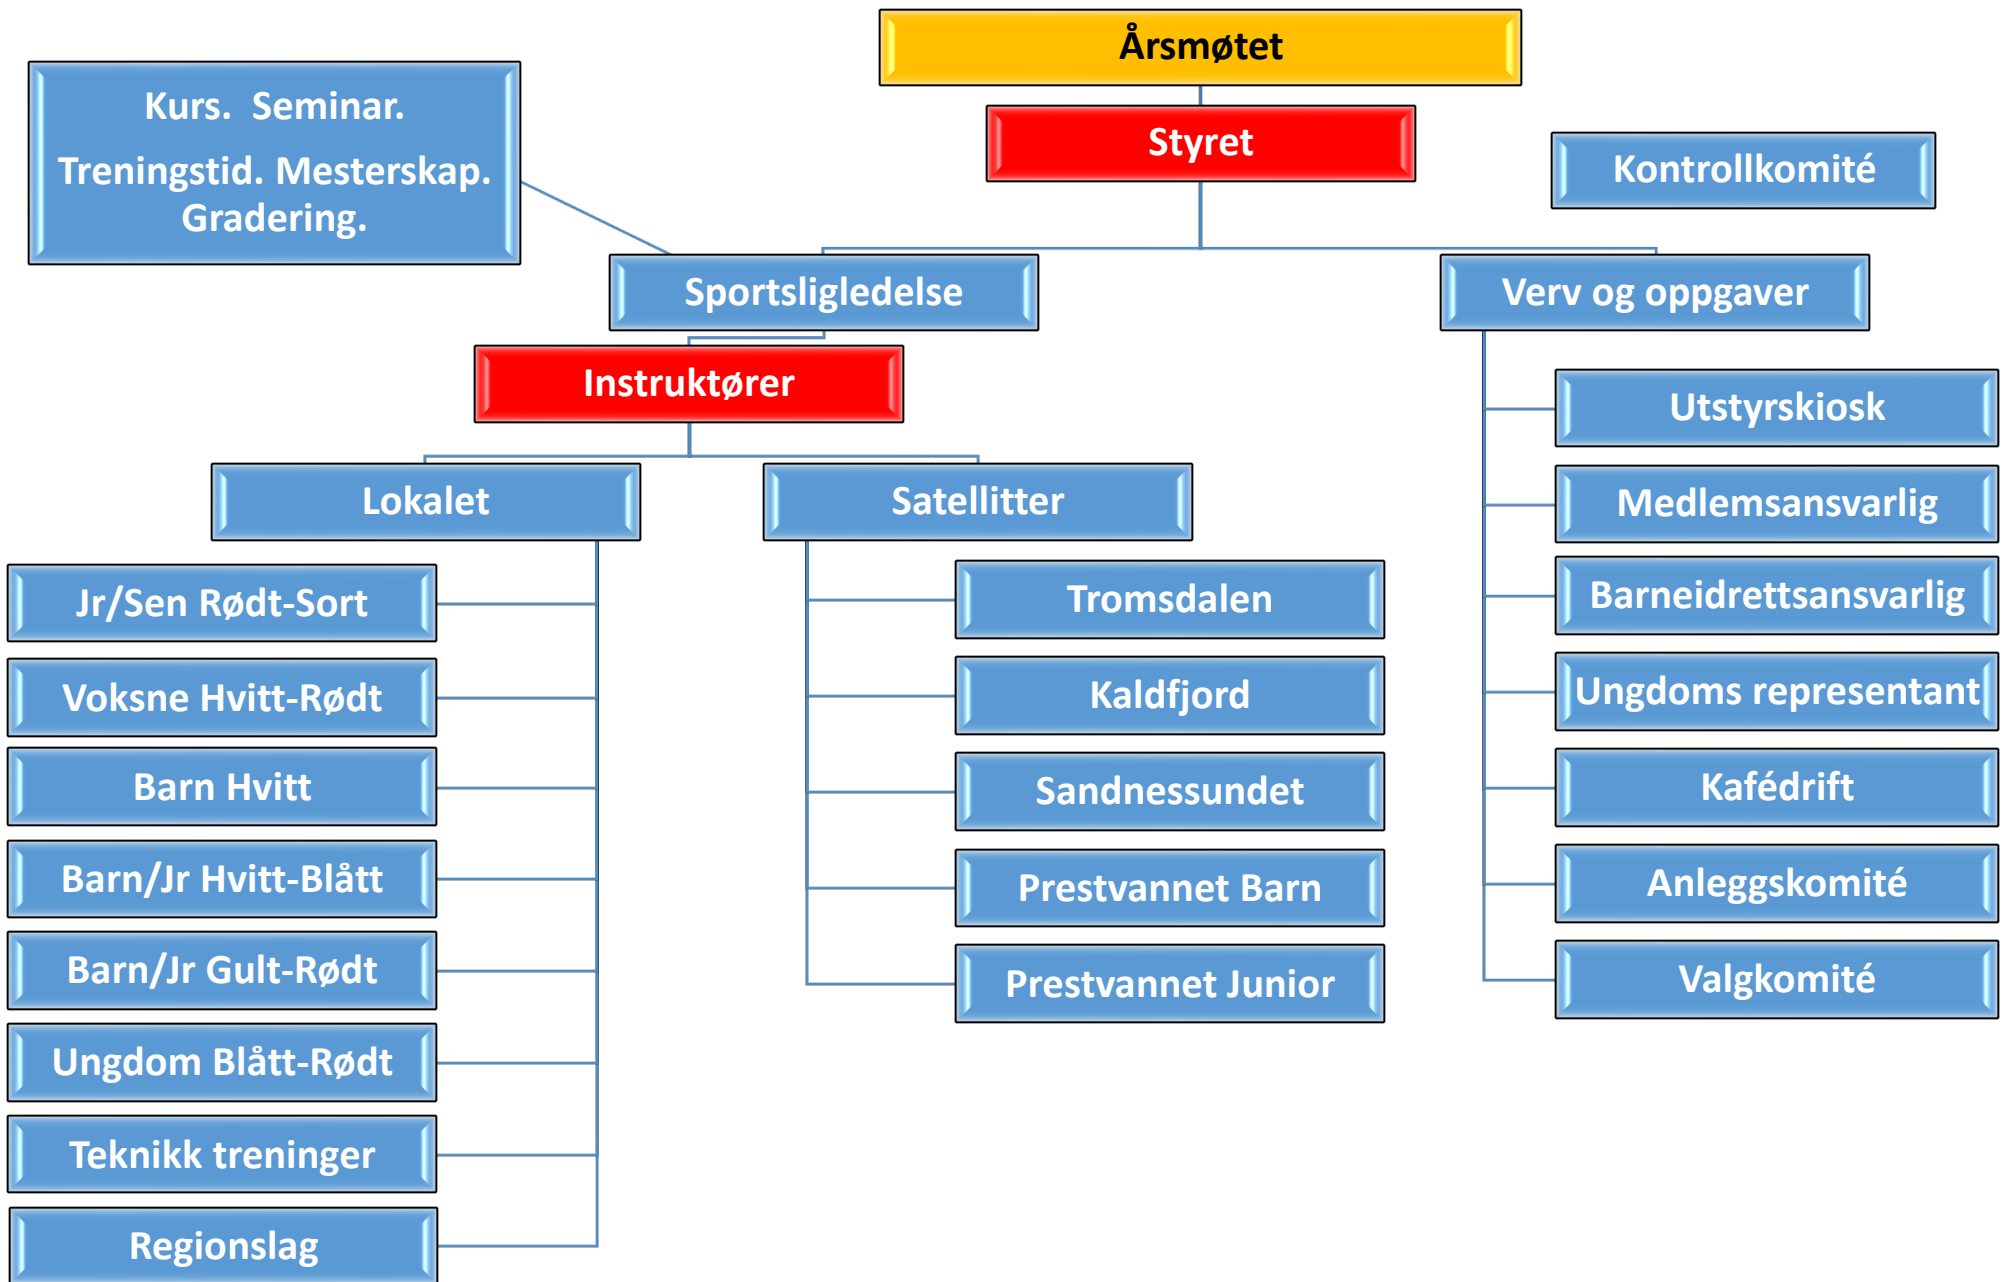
Årsmøtet

Styret

Kontrollkomité

Kurs. Seminar.

Treningstid. Mesterskap. Gradering.

Sportsligledelse

Verv og oppgaver

Instruktører

Lokalet

Satellitter

Jr/Sen Rødt-Sort

Voksne Hvitt-Rødt

Barn Hvitt

Barn/Jr Hvitt-Blått

Barn/Jr Gult-Rødt

Ungdom Blått-Rødt

Teknikk treninger

Regionslag

Tromsdalen

Kaldfjord

Sandnessundet

Prestvannet Barn

Prestvannet Junior

Utstyrskiosk

Medlemsansvarlig

Barneidrettsansvarlig

Ungdoms representant

Kafédrift

Anleggskomité

Valgkomité